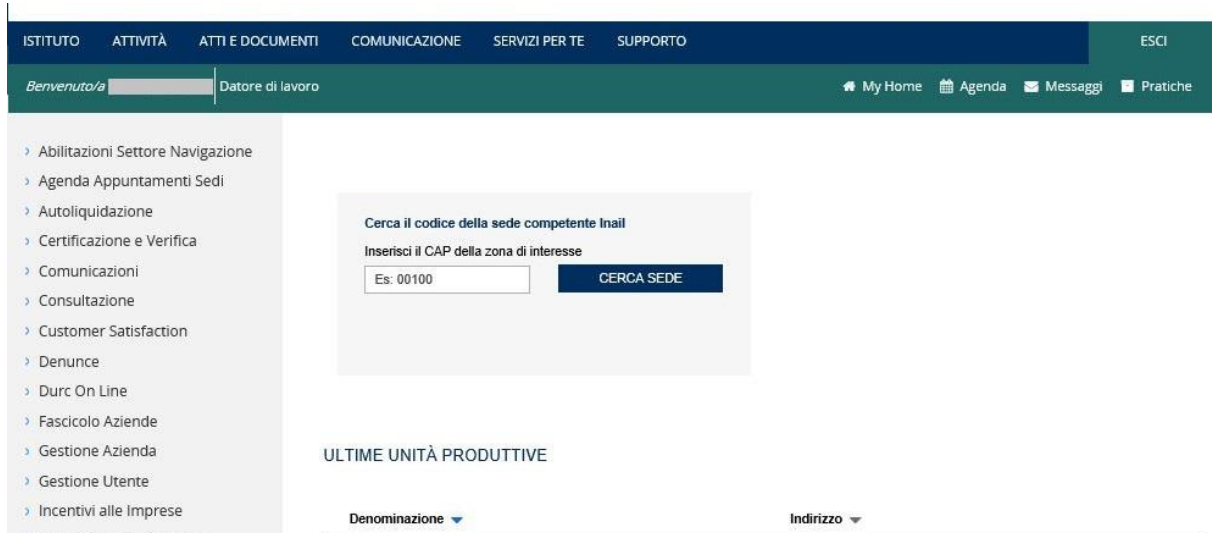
ISTITUTO ATTIVITÀ ATTI E DOCUMENTI COMUNICAZIONE SERVIZI PER TE SUPPORTO ESCI

Benvenuto/a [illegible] Datore di lavoro

My Home Agenda Messaggi Pratiche

› Abilitazioni Settore Navigazione
› Agenda Appuntamenti Sedi
› Autoliquidazione
› Certificazione e Verifica
› Comunicazioni
› Consultazione
› Customer Satisfaction
› Denunce
› Durc On Line
› Fascicolo Aziende
› Gestione Azienda
› Gestione Utente
› Incentivi alle Imprese

Cerca il codice della sede competente Inail

Inserisci il CAP della zona di interesse

Es: 00100

CERCA SEDE

ULTIME UNITÀ PRODUTTIVE

| Denominazione | Indirizzo |
|---|---|